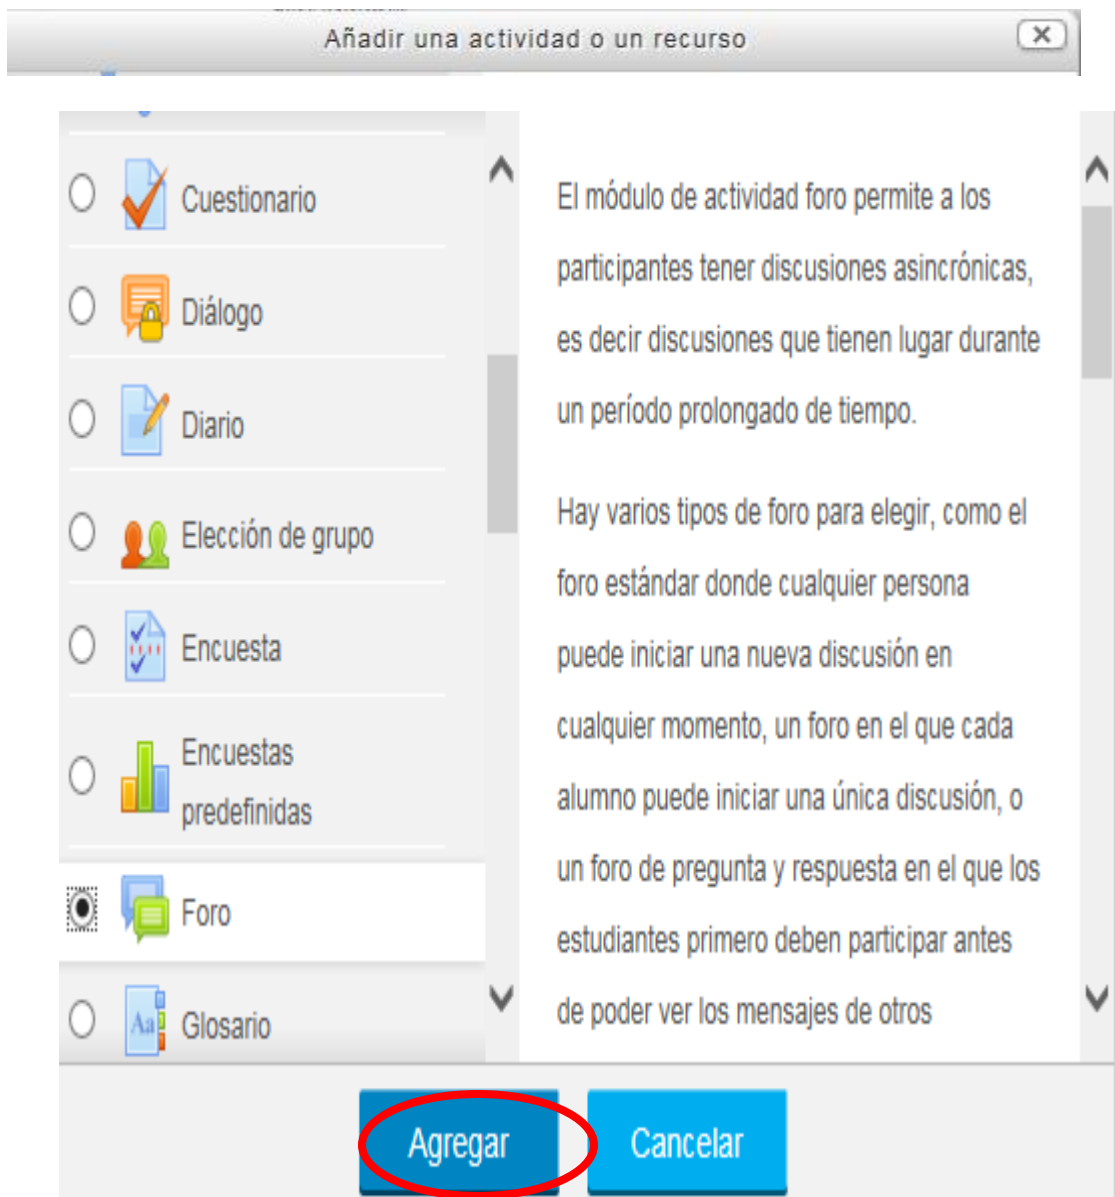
Añadir una actividad o un recurso

Cuestionario

Diálogo

Diario

Elección de grupo

Encuesta

Encuestas predefinidas

Foro

Glosario

El módulo de actividad foro permite a los participantes tener discusiones asincrónicas, es decir discusiones que tienen lugar durante un período prolongado de tiempo.

Hay varios tipos de foro para elegir, como el foro estándar donde cualquier persona puede iniciar una nueva discusión en cualquier momento, un foro en el que cada alumno puede iniciar una única discusión, o un foro de pregunta y respuesta en el que los estudiantes primero deben participar antes de poder ver los mensajes de otros

Agregar

Cancelar